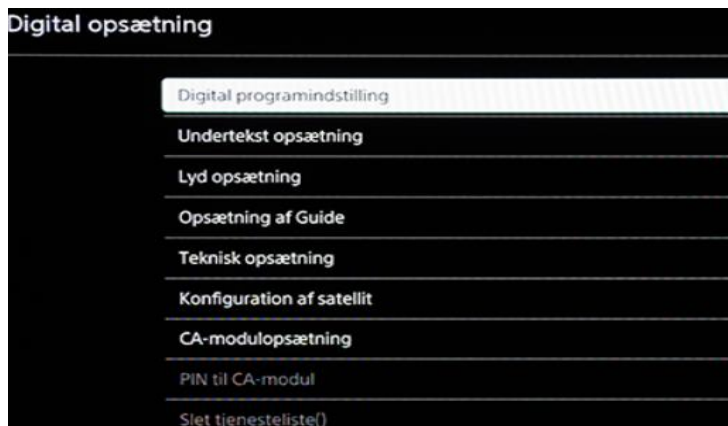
Digital opsætning

Digital programindstilling

Undertekst opsætning

Lyd opsætning

Opsætning af Guide

Teknisk opsætning

Konfiguration af satellit

CA-modulopsætning

PIN til CA-modul

Slet tjenesteliste()